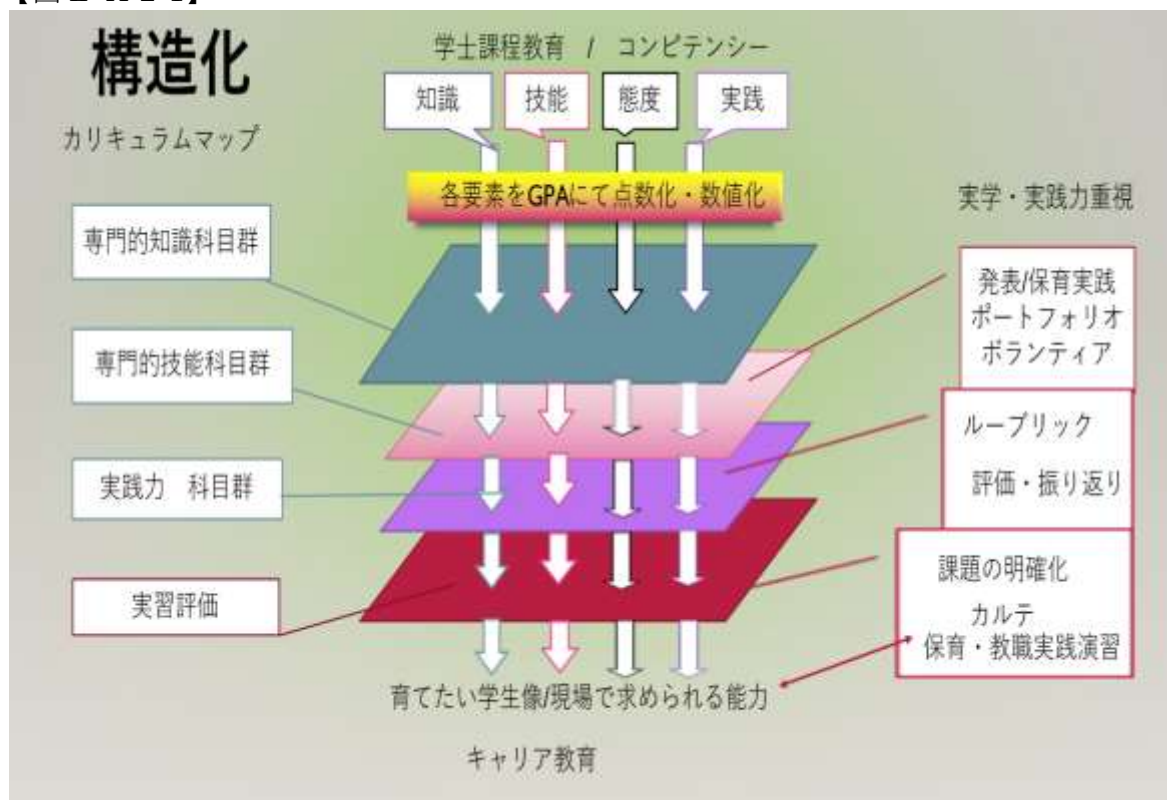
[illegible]

構造化

カリキュラムマップ

学士課程教育 / コンピテンシー

知識

技能

態度

実践

各要素をGPAにて点数化・数値化

実学・実践力重視

専門的知識科目群

発表/保育実践
ポートフォリオ
ボランティア

専門的技能科目群

ルーブリック

評価・振り返り

実践力　科目群

課題の明確化

カルテ
保育・教職実践演習

実習評価

育てたい学生像/現場で求められる能力

キャリア教育